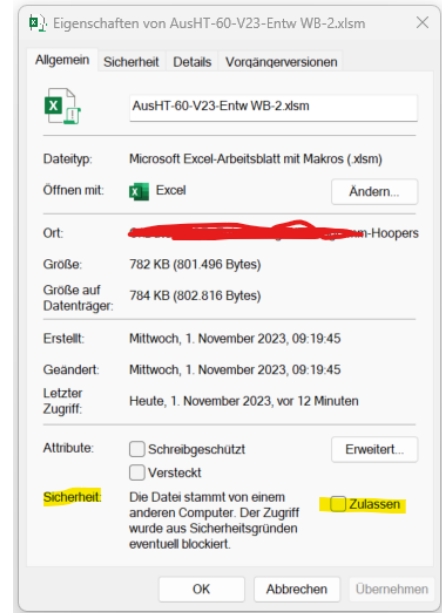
Eigenschaften von AusHT-60-V23-Entw WB-2.xlsm

Allgemein | Sicherheit | Details | Vorgängerversionen

AusHT-60-V23-Entw WB-2.xlsm

Dateityp: Microsoft Excel-Arbeitsblatt mit Makros (.xlsm)

Öffnen mit: Excel | Ändern...

Ort: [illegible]n-Hoopers

Größe: 782 KB (801.496 Bytes)

Größe auf Datenträger: 784 KB (802.816 Bytes)

Erstellt: Mittwoch, 1. November 2023, 09:19:45

Geändert: Mittwoch, 1. November 2023, 09:19:45

Letzter Zugriff: Heute, 1. November 2023, vor 12 Minuten

Attribute: Schreibgeschützt | Versteckt | Erweitert...

Sicherheit: Die Datei stammt von einem anderen Computer. Der Zugriff wurde aus Sicherheitsgründen eventuell blockiert. | Zulassen

OK | Abbrechen | Übernehmen